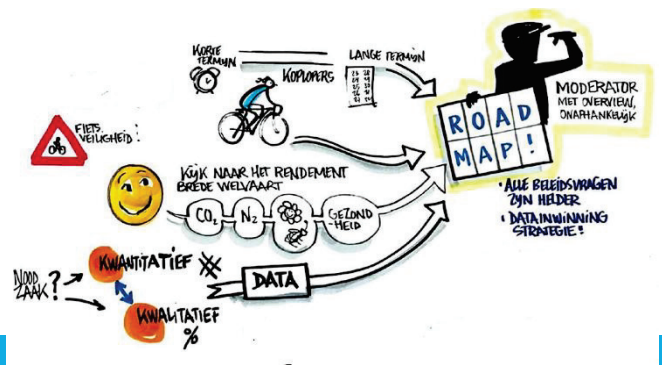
KORTE TERMIJN

LANGE TERMIJN

KOPLOPERS

FIETS VEILIGHEID:

KIJK NAAR HET RENDEMENT BREDE WELVAART

$CO_2$ $N_2$ GEZOND-HEID

NOOD ZAAK?

KWANTITATIEF

KWALITATIEF %

DATA

ROAD MAP!

MODERATOR MET OVERVIEW, ONAFHANKELIJK

• ALLE BELEIDSVRAGEN ZIJN HELDER

• DATAINWINNING STRATEGIE!